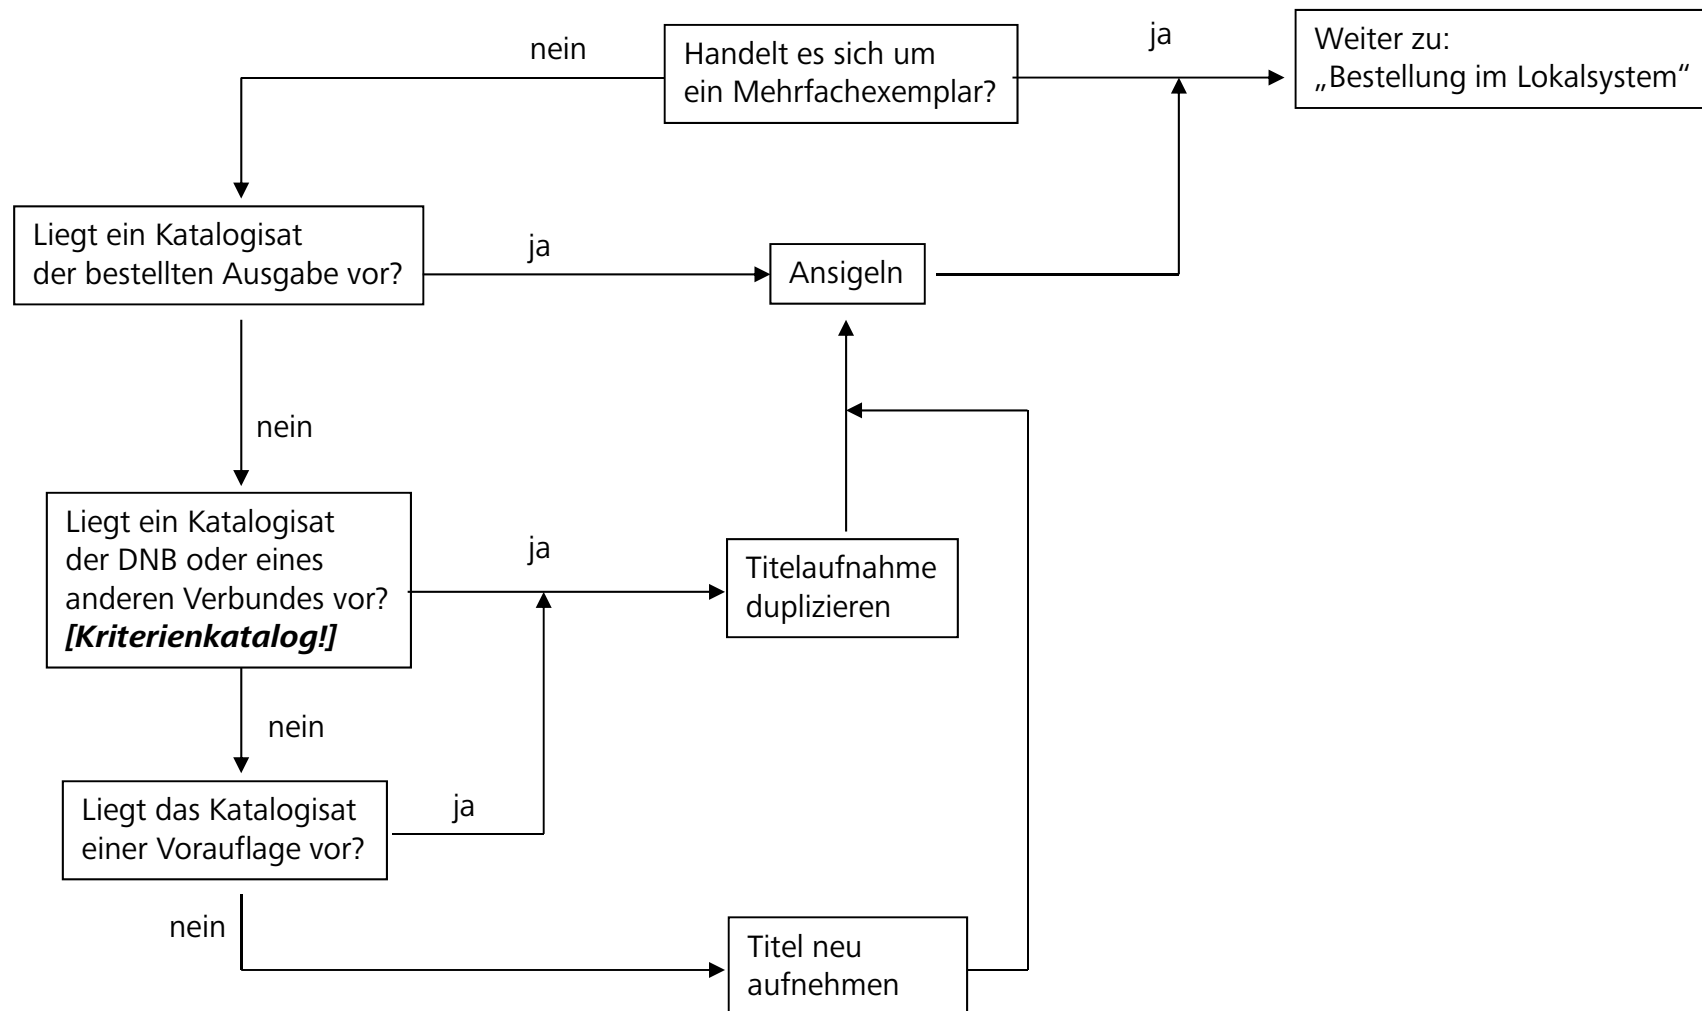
nein

Handelt es sich um ein Mehrfachexemplar?

ja

Weiter zu: „Bestellung im Lokalsystem“

Liegt ein Katalogisat der bestellten Ausgabe vor?

ja

Ansigeln

nein

Liegt ein Katalogisat der DNB oder eines anderen Verbundes vor? ***[Kriterienkatalog!]***

ja

Titelaufnahme duplizieren

nein

Liegt das Katalogisat einer Vorauflage vor?

ja

nein

Titel neu aufnehmen